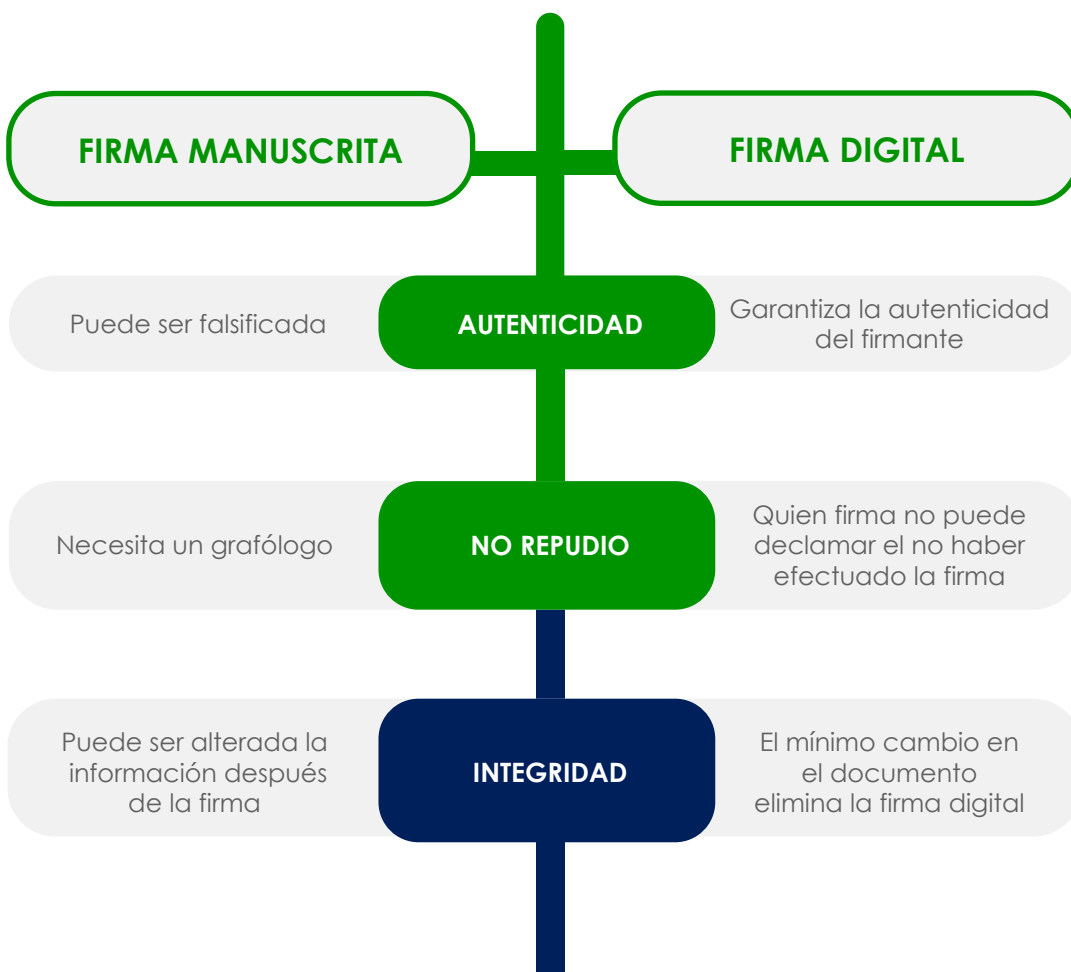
FIRMA MANUSCRITA

FIRMA DIGITAL

Puede ser falsificada

AUTENTICIDAD

Garantiza la autenticidad del firmante

Necesita un grafólogo

NO REPUDIO

Quien firma no puede declamar el no haber efectuado la firma

Puede ser alterada la información después de la firma

INTEGRIDAD

El mínimo cambio en el documento elimina la firma digital